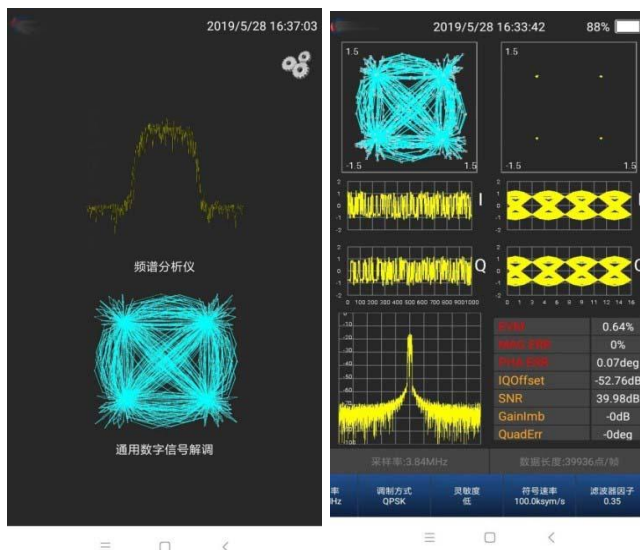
2019/5/28 16:37:03

频谱分析仪

通用数字信号解调

2019/5/28 16:33:42 88%

1.5

-1.5

1.5

-1.5 1.5

I

Q

0 100 200 300 400 500 600 700 800 9001000

0 1 2 3 4 5 6 7 8 9 10 11 12 13 14 15 16

| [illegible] | 0.64% |
|---|---|
| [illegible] | 0% |
| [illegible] | 0.07deg |
| IQOffset | -52.76dB |
| SNR | 39.98dB |
| GainImb | -0dB |
| QuadErr | -0deg |

采样率:3.84MHz

数据长度:39936点/帧

率 Hz

调制方式 QPSK

灵敏度 低

符号速率 100.0ksym/s

滤波器因子 0.35